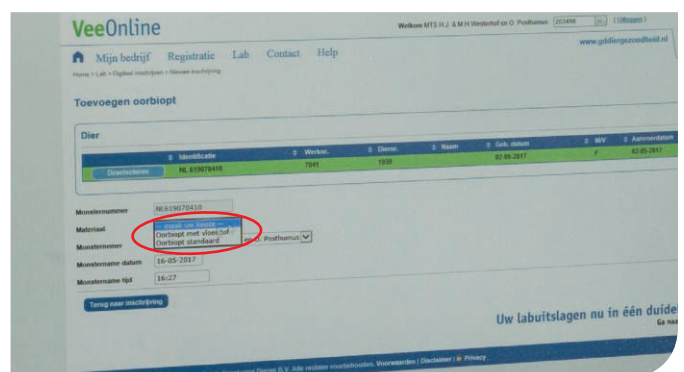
VeeOnline

Welkom MTS H.J. & M.H. Westerhof en O. Posthumus 2C3456 (Uitloggen)

Mijn bedrijf Registratie Lab Contact Help

www.gddiergezondheid.nl

Home > Lab > Digitaal inschrijven > Nieuwe inschrijving

Toevoegen oorbiopt

Dier

| | Identificatie | Werknr. | Diernr. | Naam | Geb. datum | M/V | Aanvoerdatum |
|---|---|---|---|---|---|---|---|
| Deselecteer | NL 619070410 | 7041 | 1935 | | 02-05-2017 | V | 02-05-2017 |

Monsternummer NL619070410

Materiaal -- maak uw keuze --
Oorbiopt met vloeistof
Oorbiopt standaard

Monsternemer O. Posthumus

Monstername datum 16-05-2017

Monstername tijd 16:27

Terug naar inschrijving

Uw labuitslagen nu in één duide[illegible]

Ga naa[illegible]

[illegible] Dieren B.V. Alle rechten voorbehouden. Voorwaarden | Disclaimer | Privacy